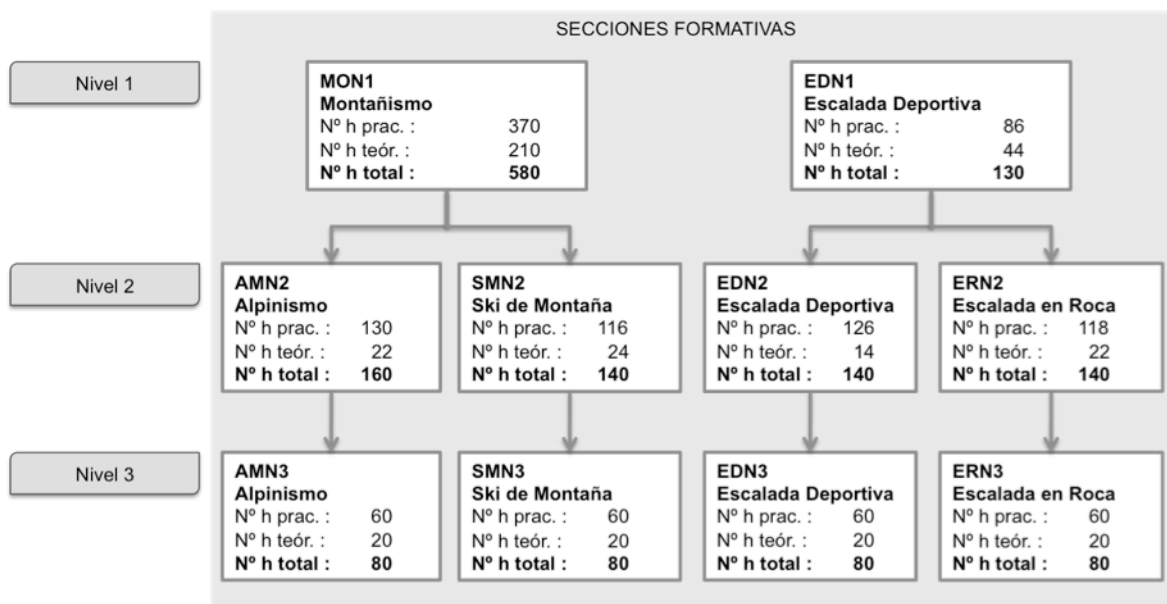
SECCIONES FORMATIVAS

Nivel 1

MON1
Montañismo
Nº h prac. : 370
Nº h teór. : 210
Nº h total : 580

EDN1
Escalada Deportiva
Nº h prac. : 86
Nº h teór. : 44
Nº h total : 130

Nivel 2

AMN2
Alpinismo
Nº h prac. : 130
Nº h teór. : 22
Nº h total : 160

SMN2
Ski de Montaña
Nº h prac. : 116
Nº h teór. : 24
Nº h total : 140

EDN2
Escalada Deportiva
Nº h prac. : 126
Nº h teór. : 14
Nº h total : 140

ERN2
Escalada en Roca
Nº h prac. : 118
Nº h teór. : 22
Nº h total : 140

Nivel 3

AMN3
Alpinismo
Nº h prac. : 60
Nº h teór. : 20
Nº h total : 80

SMN3
Ski de Montaña
Nº h prac. : 60
Nº h teór. : 20
Nº h total : 80

EDN3
Escalada Deportiva
Nº h prac. : 60
Nº h teór. : 20
Nº h total : 80

ERN3
Escalada en Roca
Nº h prac. : 60
Nº h teór. : 20
Nº h total : 80